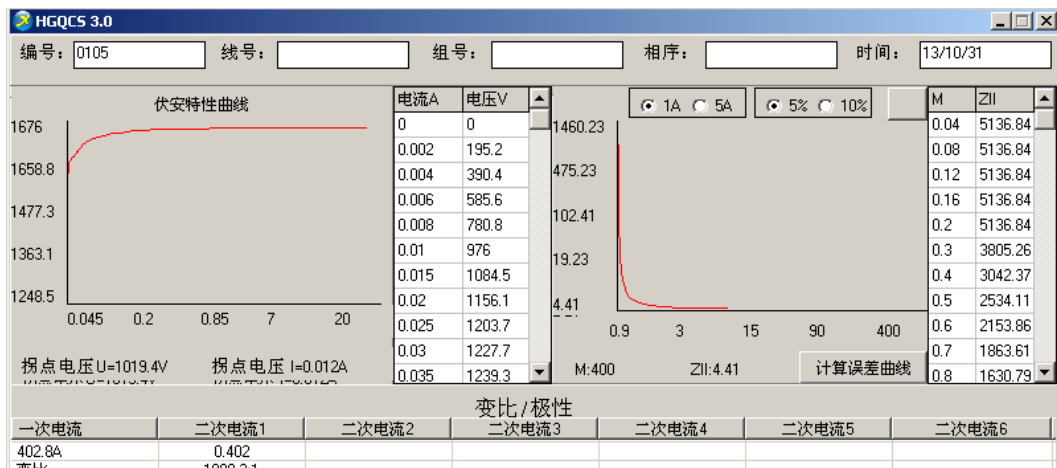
HGQCS 3.0

编号： 0105 线号： 组号： 相序： 时间： 13/10/31

伏安特性曲线

1676
1658.8
1477.3
1363.1
1248.5
0.045 0.2 0.85 7 20

拐点电压U=1019.4V 拐点电压 I=0.012A

| 电流A | 电压V |
|---|---|
| 0 | 0 |
| 0.002 | 195.2 |
| 0.004 | 390.4 |
| 0.006 | 585.6 |
| 0.008 | 780.8 |
| 0.01 | 976 |
| 0.015 | 1084.5 |
| 0.02 | 1156.1 |
| 0.025 | 1203.7 |
| 0.03 | 1227.7 |
| 0.035 | 1239.3 |

1A 5A 5% 10%

1460.23
475.23
102.41
19.23
4.41
0.9 3 15 90 400

M:400 ZII:4.41 计算误差曲线

| M | ZII |
|---|---|
| 0.04 | 5136.84 |
| 0.08 | 5136.84 |
| 0.12 | 5136.84 |
| 0.16 | 5136.84 |
| 0.2 | 5136.84 |
| 0.3 | 3805.26 |
| 0.4 | 3042.37 |
| 0.5 | 2534.11 |
| 0.6 | 2153.86 |
| 0.7 | 1863.61 |
| 0.8 | 1630.79 |

变比/极性

| 一次电流 | 二次电流1 | 二次电流2 | 二次电流3 | 二次电流4 | 二次电流5 | 二次电流6 |
|---|---|---|---|---|---|---|
| 402.8A | 0.402 | | | | | |
| 变比 | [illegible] | | | | | |